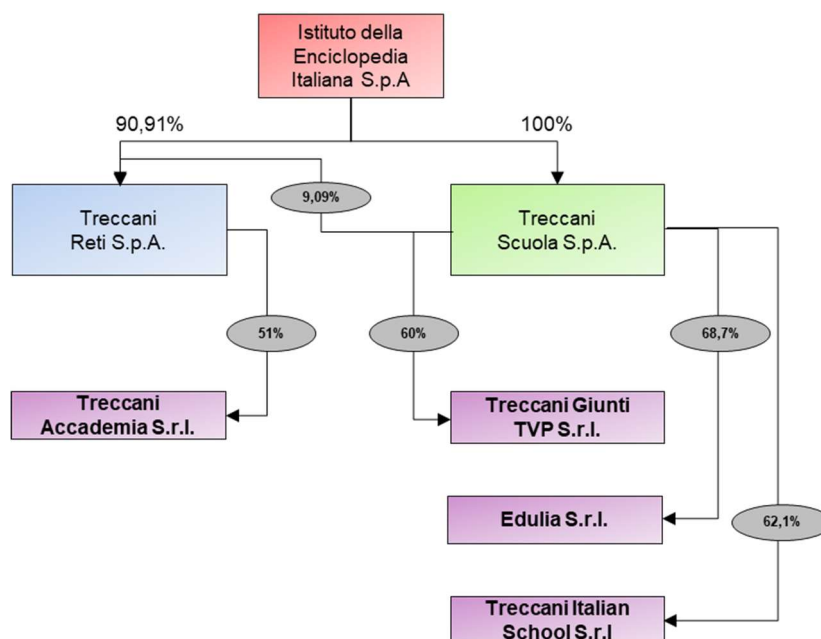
Istituto della Enciclopedia Italiana S.p.A

90,91%

100%

9,09%

Treccani Reti S.p.A.

Treccani Scuola S.p.A.

51%

60%

68,7%

Treccani Accademia S.r.l.

Treccani Giunti TVP S.r.l.

Edulia S.r.l.

62,1%

Treccani Italian School S.r.l